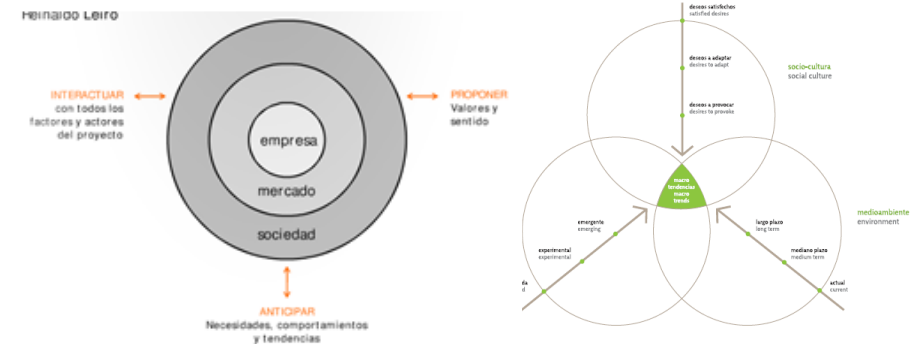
Reinaldo Leiro

INTERACTUAR
con todos los factores y actores del proyecto

PROPONER
Valores y sentido

empresa

mercado

sociedad

ANTICIPAR
Necesidades, comportamientos y tendencias

deseos satisfechos
satisfied desires

deseos a adaptar
desires to adapt

deseos a provocar
desires to provoke

socio-cultura
social culture

macro tendencias
macro trends

emergente
emerging

experimental
experimental

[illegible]
d

largo plazo
long term

mediano plazo
medium term

actual
current

medioambiente
environment